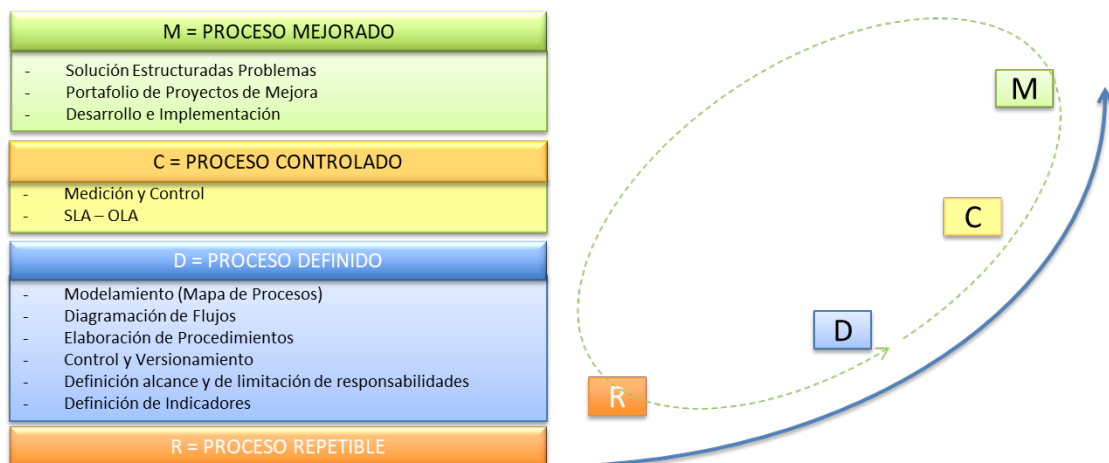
M = PROCESO MEJORADO

- Solución Estructuradas Problemas
- Portafolio de Proyectos de Mejora
- Desarrollo e Implementación

C = PROCESO CONTROLADO

- Medición y Control
- SLA – OLA

D = PROCESO DEFINIDO

- Modelamiento (Mapa de Procesos)
- Diagramación de Flujos
- Elaboración de Procedimientos
- Control y Versionamiento
- Definición alcance y de limitación de responsabilidades
- Definición de Indicadores

R = PROCESO REPETIBLE

M

C

D

R